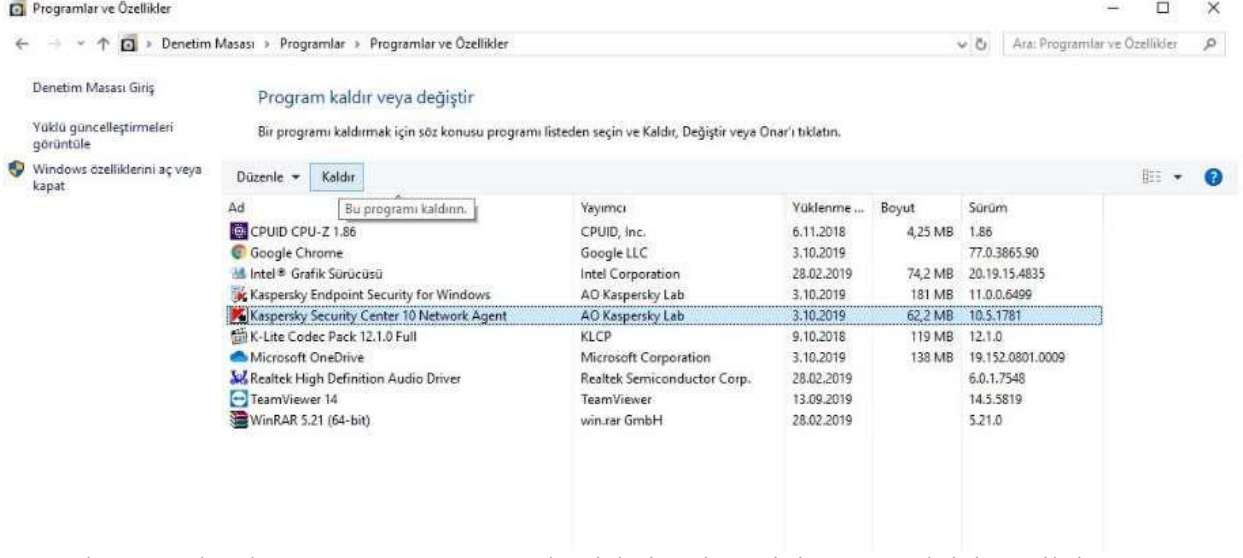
Programlar ve Özellikler

Denetim Masası › Programlar › Programlar ve Özellikler

Ara: Programlar ve Özellikler

Denetim Masası Giriş

Yüklü güncelleştirmeleri görüntüle

Windows özelliklerini aç veya kapat

Program kaldır veya değiştir

Bir programı kaldırmak için söz konusu programı listeden seçin ve Kaldır, Değiştir veya Onar'ı tıklatın.

Düzenle ▾ Kaldır

Bu programı kaldırın.

| Ad | Yayımcı | Yüklenme ... | Boyut | Sürüm |
|---|---|---|---|---|
| CPUID CPU-Z 1.86 | CPUID, Inc. | 6.11.2018 | 4,25 MB | 1.86 |
| Google Chrome | Google LLC | 3.10.2019 | | 77.0.3865.90 |
| Intel® Grafik Sürücüsü | Intel Corporation | 28.02.2019 | 74,2 MB | 20.19.15.4835 |
| Kaspersky Endpoint Security for Windows | AO Kaspersky Lab | 3.10.2019 | 181 MB | 11.0.0.6499 |
| Kaspersky Security Center 10 Network Agent | AO Kaspersky Lab | 3.10.2019 | 62,2 MB | 10.5.1781 |
| K-Lite Codec Pack 12.1.0 Full | KLCP | 9.10.2018 | 119 MB | 12.1.0 |
| Microsoft OneDrive | Microsoft Corporation | 3.10.2019 | 138 MB | 19.152.0801.0009 |
| Realtek High Definition Audio Driver | Realtek Semiconductor Corp. | 28.02.2019 | | 6.0.1.7548 |
| TeamViewer 14 | TeamViewer | 13.09.2019 | | 14.5.5819 |
| WinRAR 5.21 (64-bit) | win.rar GmbH | 28.02.2019 | | 5.21.0 |